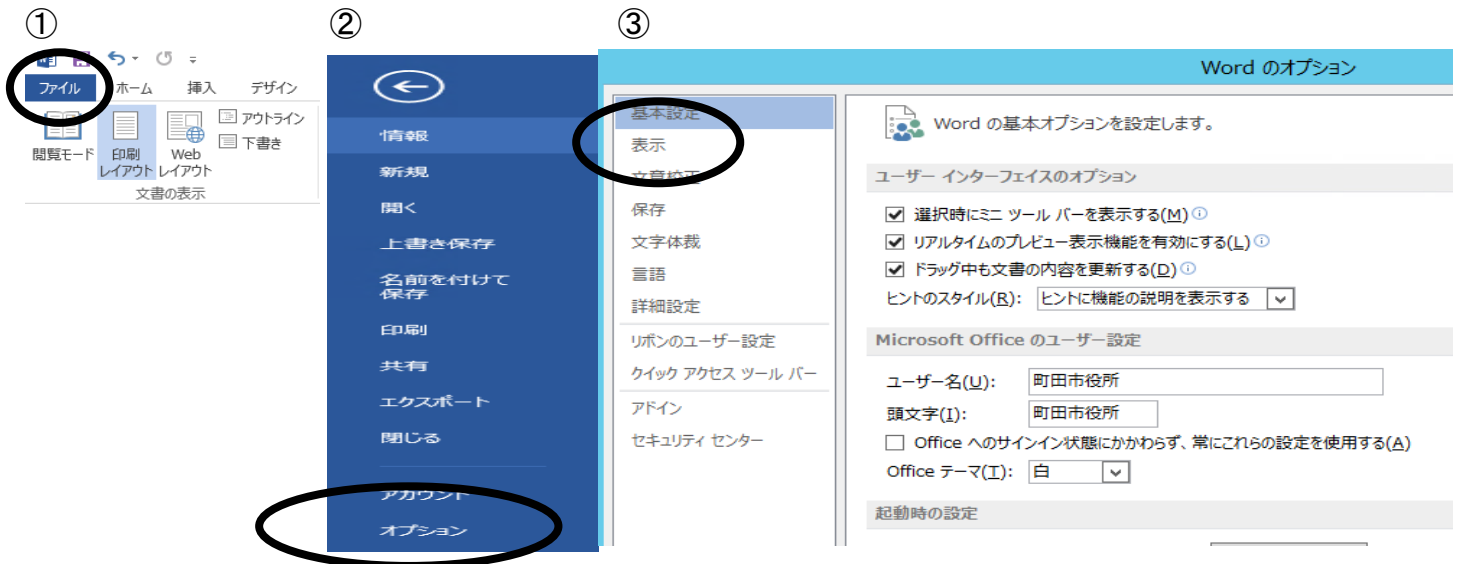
①

ファイル ホーム 挿入 デザイン

閲覧モード 印刷レイアウト Webレイアウト アウトライン 下書き

文書の表示

②

情報

新規

開く

上書き保存

名前を付けて保存

印刷

共有

エクスポート

閉じる

アカウント

オプション

③

Word のオプション

基本設定

表示

文章校正

保存

文字体裁

言語

詳細設定

リボンのユーザー設定

クイック アクセス ツール バー

アドイン

セキュリティ センター

Word の基本オプションを設定します。

ユーザー インターフェイスのオプション

選択時にミニ ツール バーを表示する(M)

リアルタイムのプレビュー表示機能を有効にする(L)

ドラッグ中も文書の内容を更新する(D)

ヒントのスタイル(R): ヒントに機能の説明を表示する

Microsoft Office のユーザー設定

ユーザー名(U): 町田市役所

頭文字(I): 町田市役所

Office へのサインイン状態にかかわらず、常にこれらの設定を使用する(A)

Office テーマ(T): 白

起動時の設定